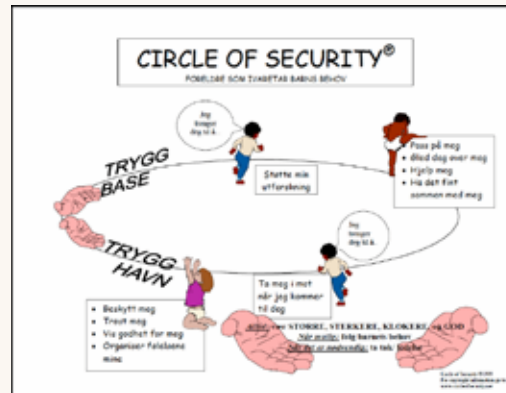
CIRCLE OF SECURITY®

FORELDRE SOM IVARETAR BARNS BEHOV

Jeg trenger deg til å:

TRYGG BASE

Støtte min utforskning

Pass på meg
• Glede deg over meg
• Hjelp meg
• Ha det fint sammen med meg

Jeg trenger deg til å:

TRYGG HAVN

Ta meg i mot når jeg kommer til deg

• Beskytt meg
• Trøst meg
• Vis godhet for meg
• Organiser følelsene mine

Alltid: vær STØRRE, STERKERE, KLOKERE, og GOD
Når mulig: følg barnets ledelse
Når det er nødvendig: ta ledelse

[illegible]